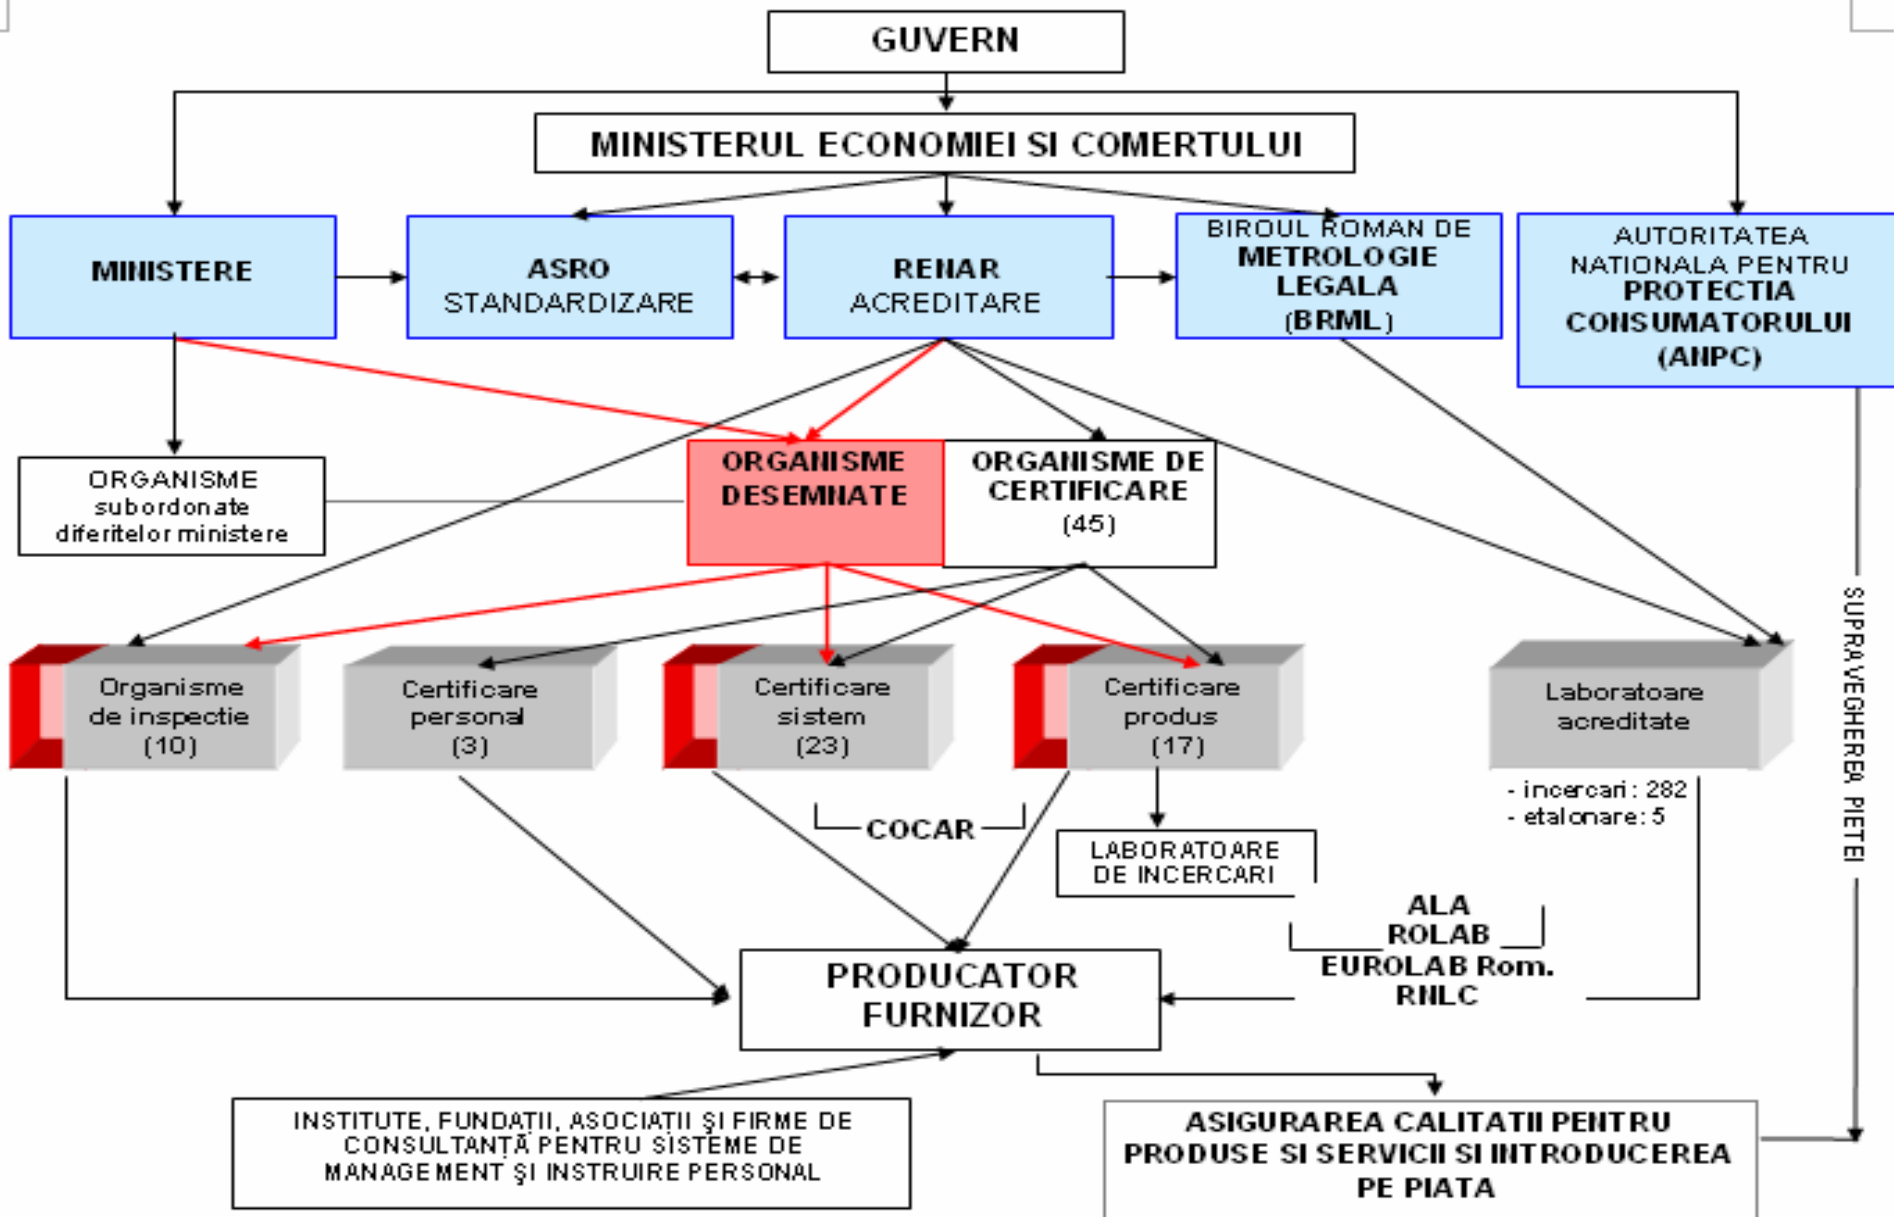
GUVERN

MINISTERUL ECONOMIEI SI COMERTULUI

MINISTERE

ASRO STANDARDIZARE

RENAR ACREDITARE

BIROUL ROMAN DE METROLOGIE LEGALA (BRML)

AUTORITATEA NATIONALA PENTRU PROTECTIA CONSUMATORULUI (ANPC)

ORGANISME subordonate diferitelor ministere

ORGANISME DESEMNATE

ORGANISME DE CERTIFICARE (45)

Organisme de inspectie (10)

Certificare personal (3)

Certificare sistem (23)

Certificare produs (17)

Laboratoare acreditate

- incercari: 282
- etalonare: 5

SUPRAVEGHEREA PIETEI

COCAR

LABORATOARE DE INCERCARI

ALA
ROLAB
EUROLAB Rom.
RNLC

PRODUCATOR FURNIZOR

INSTITUTE, FUNDATII, ASOCIATII ŞI FIRME DE CONSULTANTĂ PENTRU SISTEME DE MANAGEMENT ŞI INSTRUIRE PERSONAL

ASIGURAREA CALITATII PENTRU PRODUSE SI SERVICII SI INTRODUCEREA PE PIATA